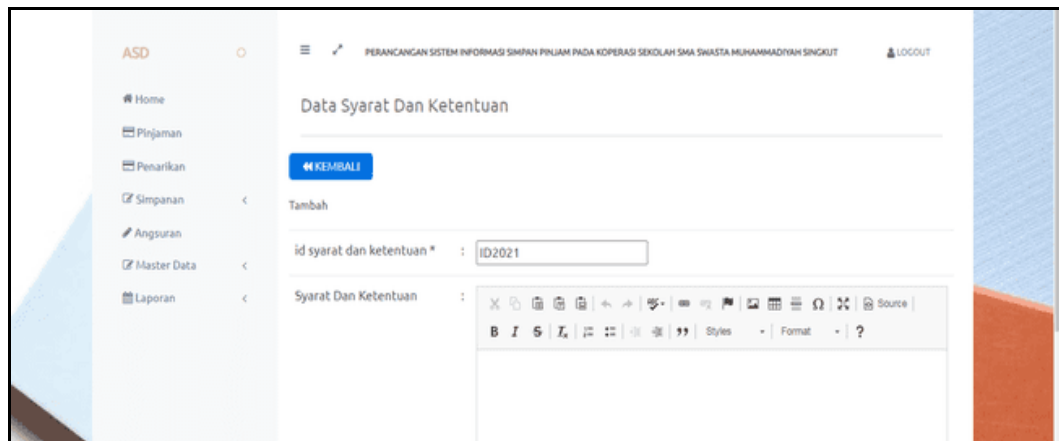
ASD

Home
Pinjaman
Penarikan
Simpanan
Angsuran
Master Data
Laporan

PERANCANGAN SISTEM INFORMASI SIMPAN PINJAM PADA KOPERASI SEKOLAH SMA SWASTA MUHAMMADIYAH SINGKUT

LOGOUT

Data Syarat Dan Ketentuan

KEMBALI

Tambah

id syarat dan ketentuan * : ID2021

Syarat Dan Ketentuan :

Source

B I S $I_x$ 99 Styles Format ?